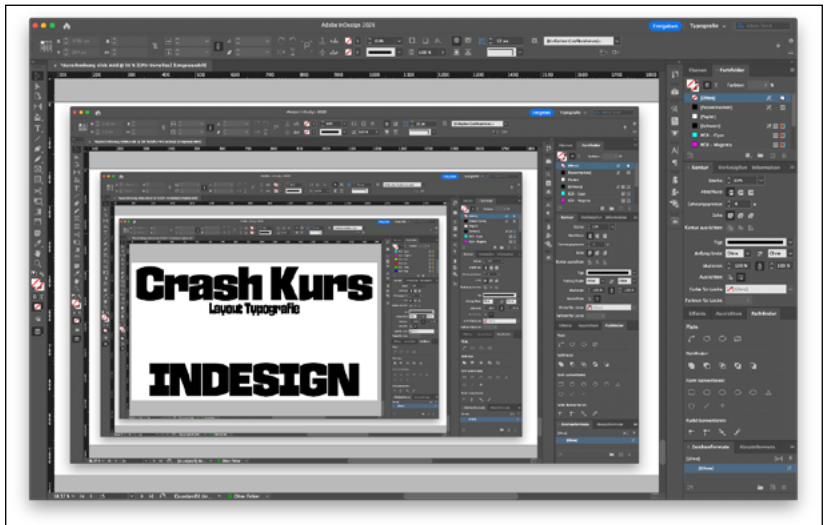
Adobe InDesign 2024

Freigeben

Typografie

Ebenen

Farbfelder

[Ohne]

[Passermarken]

[Papier]

[Schwarz]

MCK - Cyan

MCK - Magenta

Kontur

Konturtypen

Informationen

Stärke

Abschluss

Ecke

Kontur ausrichten

Typ

Anfang/Ende

Skalieren

Ausrichten

Farbe für Lücke

Farbton für Lücke

Effekte

Absatzformate

Pathfinder

Pfade

Pathfinder

Form konvertieren

Punkt konvertieren

Zeichenformate

Absatzformate

[Ohne]

Crash Kurs

Layout Typografie

INDESIGN

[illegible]

Ohne Fehler